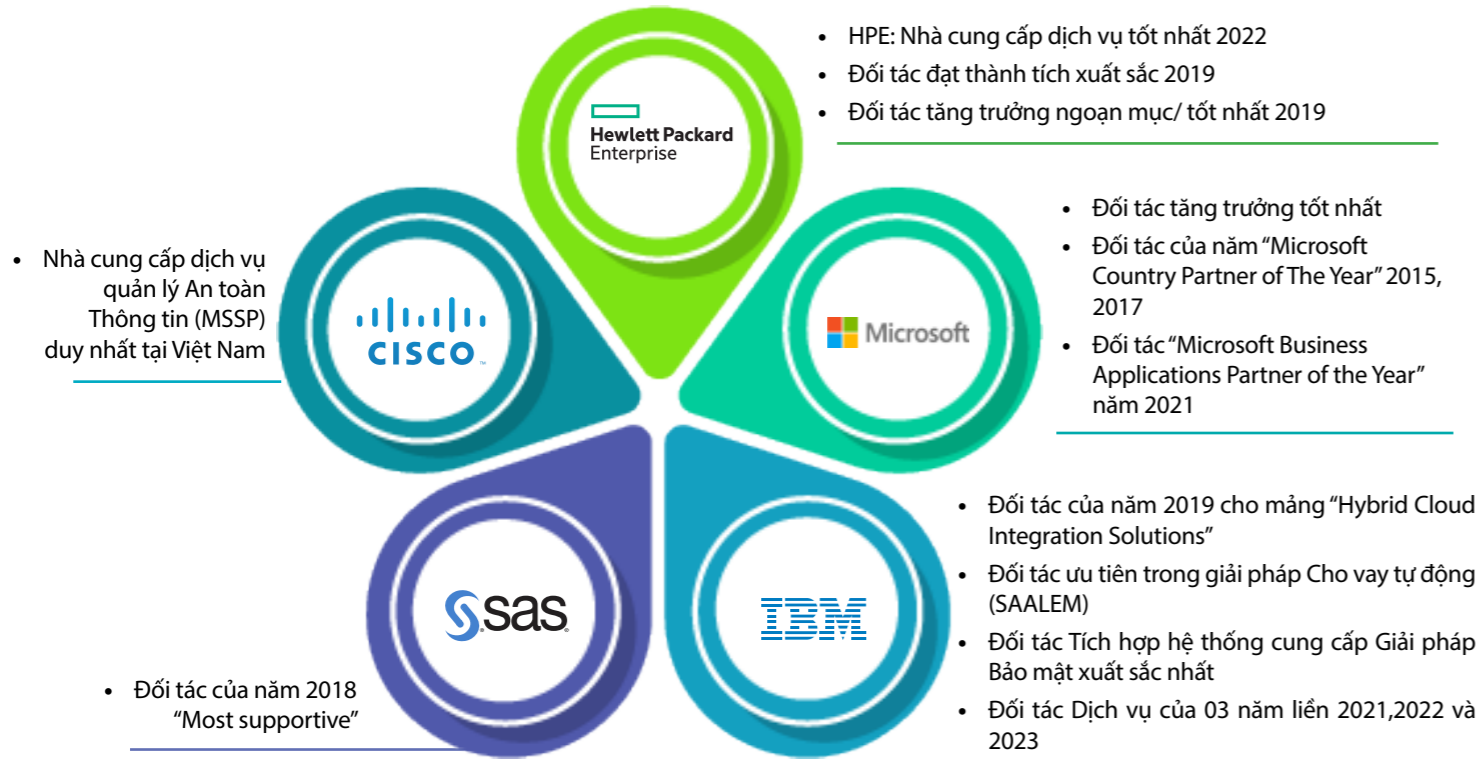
- HPE: Nhà cung cấp dịch vụ tốt nhất 2022
- Đối tác đạt thành tích xuất sắc 2019
- Đối tác tăng trưởng ngoạn mục/ tốt nhất 2019

Hewlett Packard Enterprise

- Đối tác tăng trưởng tốt nhất
- Đối tác của năm “Microsoft Country Partner of The Year” 2015, 2017
- Đối tác “Microsoft Business Applications Partner of the Year” năm 2021

Microsoft

- Nhà cung cấp dịch vụ quản lý An toàn Thông tin (MSSP) duy nhất tại Việt Nam

CISCO

- Đối tác của năm 2019 cho mảng “Hybrid Cloud Integration Solutions”
- Đối tác ưu tiên trong giải pháp Cho vay tự động (SAALEM)
- Đối tác Tích hợp hệ thống cung cấp Giải pháp Bảo mật xuất sắc nhất
- Đối tác Dịch vụ của 03 năm liền 2021,2022 và 2023

IBM

sas

- Đối tác của năm 2018 “Most supportive”